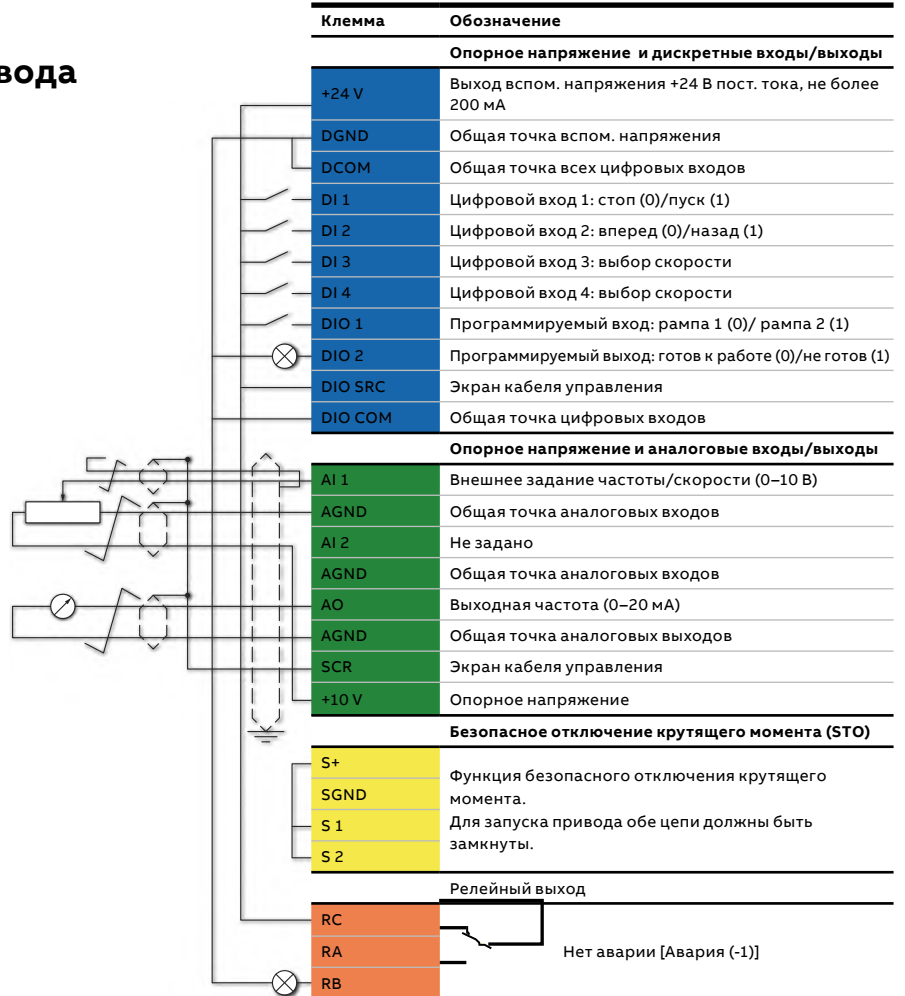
вода

| Клемма | Обозначение |
|---|---|
| | Опорное напряжение и дискретные входы/выходы |
| +24 V | Выход вспом. напряжения +24 В пост. тока, не более 200 мА |
| DGND | Общая точка вспом. напряжения |
| DCOM | Общая точка всех цифровых входов |
| DI 1 | Цифровой вход 1: стоп (0)/пуск (1) |
| DI 2 | Цифровой вход 2: вперед (0)/назад (1) |
| DI 3 | Цифровой вход 3: выбор скорости |
| DI 4 | Цифровой вход 4: выбор скорости |
| DIO 1 | Программируемый вход: рампа 1 (0)/ рампа 2 (1) |
| DIO 2 | Программируемый выход: готов к работе (0)/не готов (1) |
| DIO SRC | Экран кабеля управления |
| DIO COM | Общая точка цифровых входов |
| | Опорное напряжение и аналоговые входы/выходы |
| AI 1 | Внешнее задание частоты/скорости (0–10 В) |
| AGND | Общая точка аналоговых входов |
| AI 2 | Не задано |
| AGND | Общая точка аналоговых входов |
| AO | Выходная частота (0–20 мА) |
| AGND | Общая точка аналоговых выходов |
| SCR | Экран кабеля управления |
| +10 V | Опорное напряжение |
| | Безопасное отключение крутящего момента (STO) |
| S+ | Функция безопасного отключения крутящего момента. Для запуска привода обе цепи должны быть замкнуты. |
| SGND | |
| S 1 | |
| S 2 | |
| | Релейный выход |
| RC | Нет аварии [Авария (-1)] |
| RA | |
| RB | |